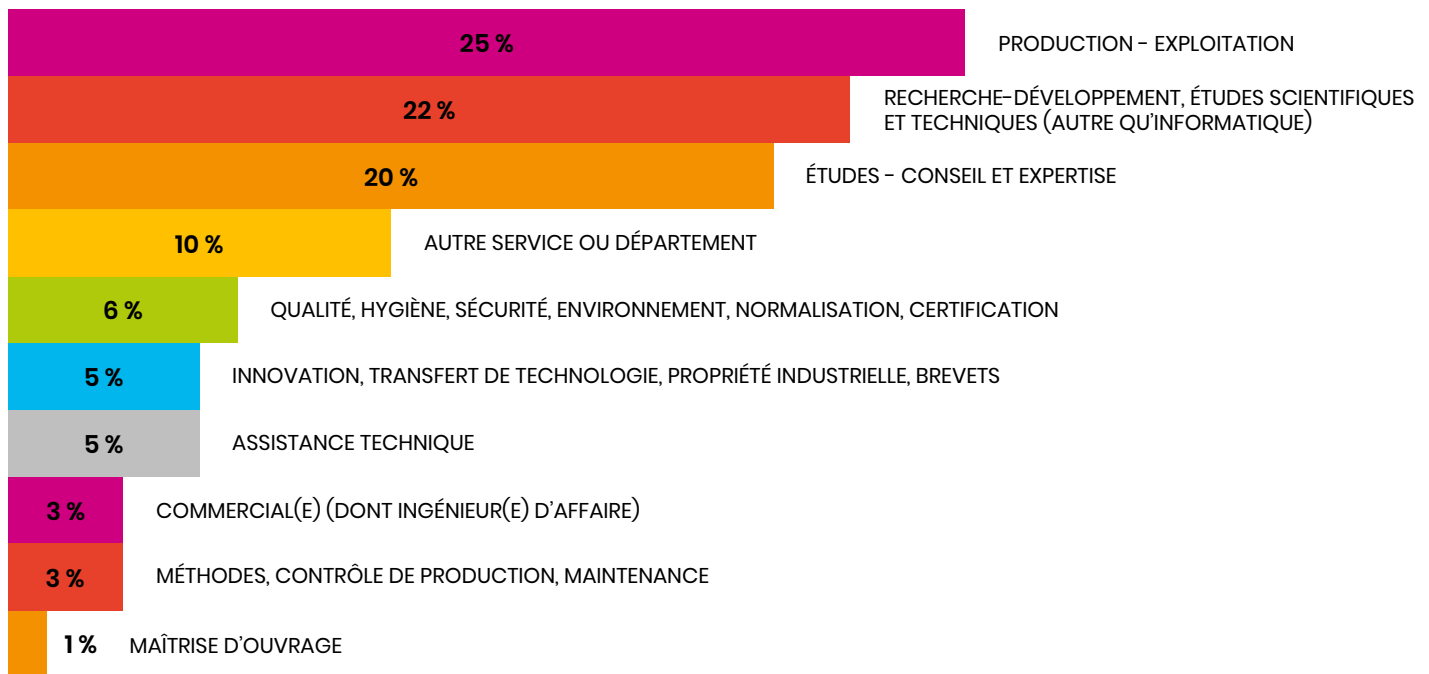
25 % PRODUCTION - EXPLOITATION

22 % RECHERCHE-DÉVELOPPEMENT, ÉTUDES SCIENTIFIQUES ET TECHNIQUES (AUTRE QU'INFORMATIQUE)

20 % ÉTUDES - CONSEIL ET EXPERTISE

10 % AUTRE SERVICE OU DÉPARTEMENT

6 % QUALITÉ, HYGIÈNE, SÉCURITÉ, ENVIRONNEMENT, NORMALISATION, CERTIFICATION

5 % INNOVATION, TRANSFERT DE TECHNOLOGIE, PROPRIÉTÉ INDUSTRIELLE, BREVETS

5 % ASSISTANCE TECHNIQUE

3 % COMMERCIAL(E) (DONT INGÉNIEUR(E) D'AFFAIRE)

3 % MÉTHODES, CONTRÔLE DE PRODUCTION, MAINTENANCE

1 % MAÎTRISE D'OUVRAGE